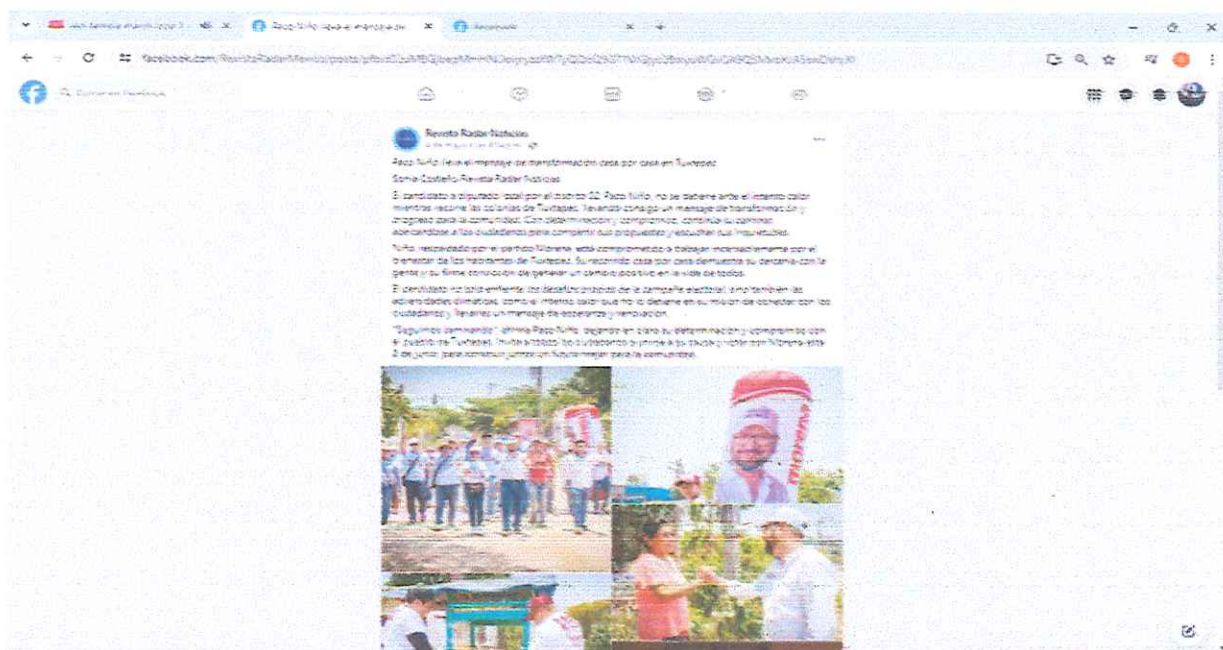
Paco Niño lleva el mensaje de transformación casa por casa en Tuxtepec

Sonia Castelán Revista Radar Noticias

El candidato a diputado local por el distrito 02, Paco Niño, no se detiene ante el intenso calor mientras recorre las colonias de Tuxtepec, llevando consigo un mensaje de transformación y progreso para la comunidad. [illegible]

Niño, respaldado por el partido Morena, está comprometido a trabajar incansablemente por el bienestar de los habitantes de Tuxtepec. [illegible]

El candidato no solo enfrenta los desafíos propios de la campaña electoral, sino también las adversidades climáticas, como el intenso calor que no lo detiene en su misión de conectar con los ciudadanos y llevarles un mensaje de esperanza y renovación.

"Seguimos caminando", afirma Paco Niño, dejando en claro su determinación y compromiso con el pueblo de Tuxtepec. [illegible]